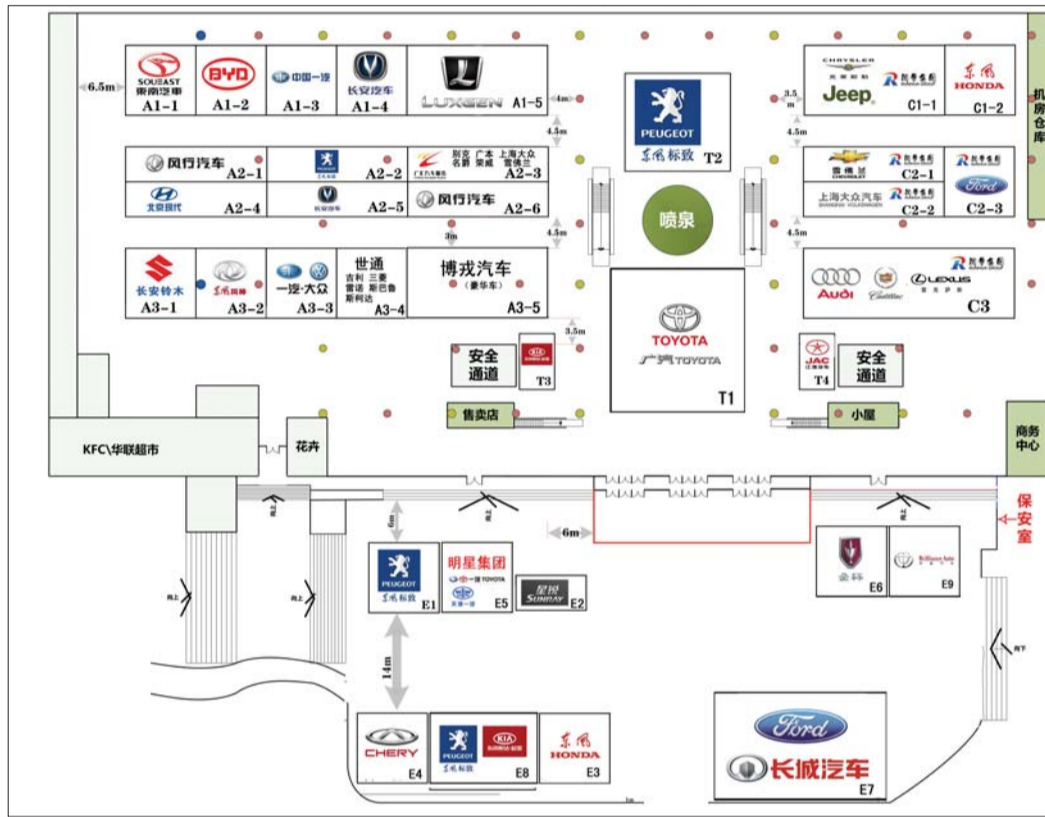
6.5m
SOUEAST 東南汽車 A1-1
BYD A1-2
中国一汽 A1-3
长安汽车 A1-4
LUXGEN A1-5
4m
4.5m
PEUGEOT 东风标致 T2
3.5m
Jeep C1-1
东风 HONDA C1-2
机房仓库
4.5m
风行汽车 A2-1
A2-2
别克 广本 上海大众 名爵 荣威 雪佛兰 A2-3
北京现代 A2-4
A2-5
风行汽车 A2-6
3m
4.5m
喷泉
4.5m
雪佛兰 C2-1
上海大众汽车 C2-2
Ford C2-3
长安铃木 A3-1
东风风神 A3-2
一汽-大众 A3-3
世通 吉利 三菱 雷诺 斯巴鲁 斯柯达 A3-4
博戎汽车 (豪华车) A3-5
TOYOTA 广汽TOYOTA T1
AUDI Cadillac LEXUS C3
3.5m
安全通道
T3
JAC T4
安全通道
售卖店
小屋
KFC\华联超市
花卉
商务中心
6m
6m
保安室
PEUGEOT 东风标致 E1
明星集团 一汽 TOYOTA E5
星锐 SUNRAY E2
金杯 E6
E9
14m
CHERY E4
PEUGEOT KIA E8
东风 HONDA E3
Ford 长城汽车 E7